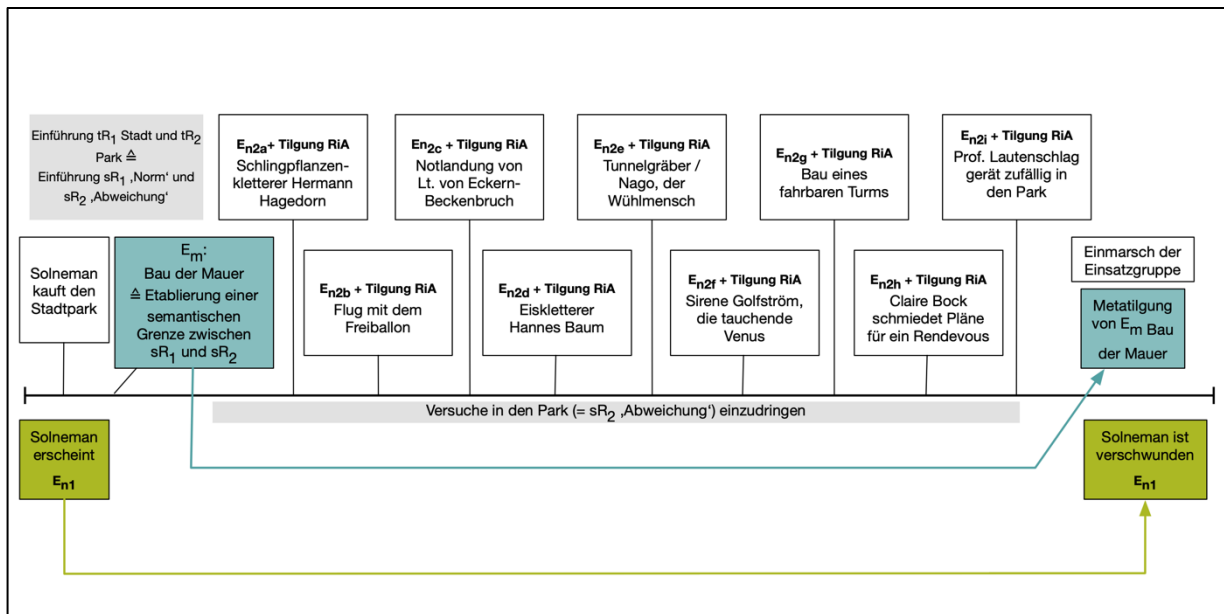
Einführung $tR_1$ Stadt und $tR_2$ Park ≙ Einführung $sR_1$ ‚Norm' und $sR_2$ ‚Abweichung'

$E_{n2a}$+ Tilgung RiA
Schlingpflanzenkletterer Hermann Hagedorn

$E_{n2c}$ + Tilgung RiA
Notlandung von Lt. von Eckern-Beckenbruch

$E_{n2e}$ + Tilgung RiA
Tunnelgräber / Nago, der Wühlmensch

$E_{n2g}$ + Tilgung RiA
Bau eines fahrbaren Turms

$E_{n2i}$ + Tilgung RiA
Prof. Lautenschlag gerät zufällig in den Park

Solneman kauft den Stadtpark

$E_m$:
Bau der Mauer ≙ Etablierung einer semantischen Grenze zwischen $sR_1$ und $sR_2$

$E_{n2b}$ + Tilgung RiA
Flug mit dem Freiballon

$E_{n2d}$ + Tilgung RiA
Eiskletterer Hannes Baum

$E_{n2f}$ + Tilgung RiA
Sirene Golfström, die tauchende Venus

$E_{n2h}$ + Tilgung RiA
Claire Bock schmiedet Pläne für ein Rendevous

Einmarsch der Einsatzgruppe

Metatilgung von $E_m$ Bau der Mauer

Versuche in den Park (= $sR_2$ ‚Abweichung') einzudringen

Solneman erscheint
$E_{n1}$

Solneman ist verschwunden
$E_{n1}$